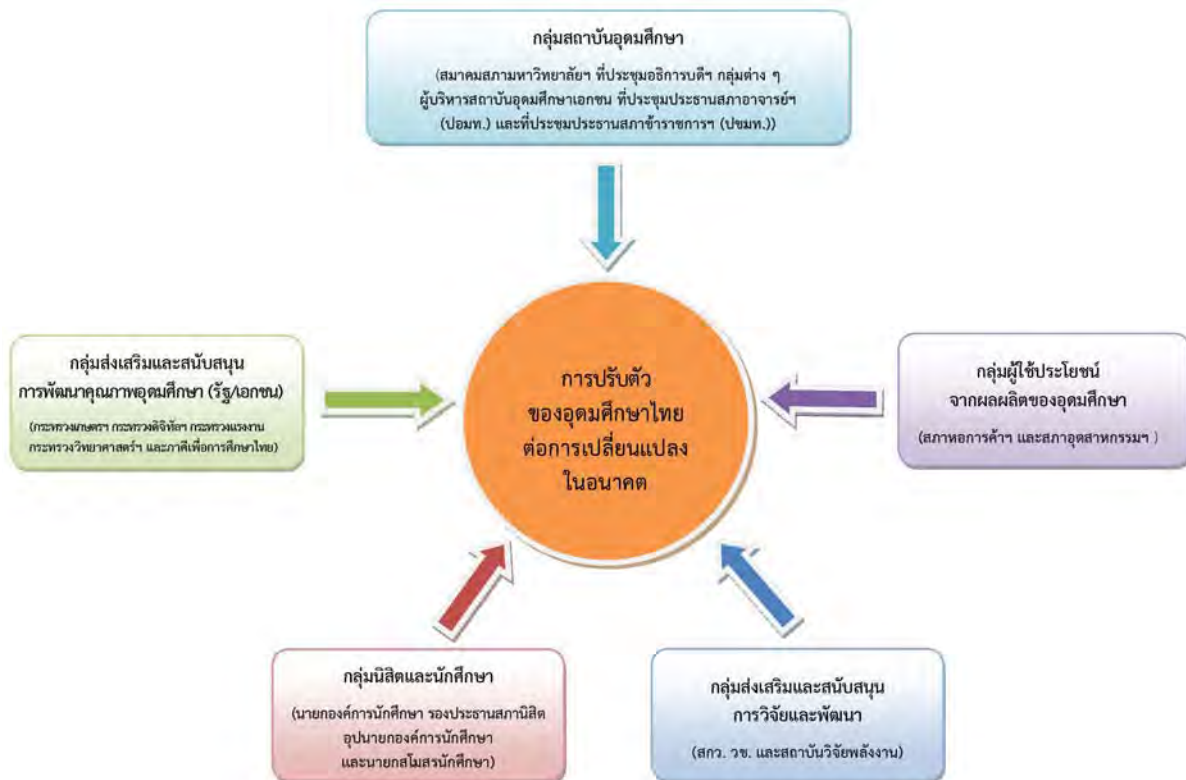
กลุ่มสถาบันอุดมศึกษา

(สมาคมสภามหาวิทยาลัยฯ ที่ประชุมอธิการบดีฯ กลุ่มต่าง ๆ ผู้บริหารสถาบันอุดมศึกษาเอกชน ที่ประชุมประธานสภาอาจารย์ฯ (ปอมท.) และที่ประชุมประธานสภาข้าราชการฯ (ปขมท.))

กลุ่มส่งเสริมและสนับสนุน การพัฒนาคุณภาพอุดมศึกษา (รัฐ/เอกชน)

(กระทรวงเกษตรฯ กระทรวงดิจิทัลฯ กระทรวงแรงงาน กระทรวงวิทยาศาสตร์ฯ และภาคีเพื่อการศึกษาไทย)

การปรับตัว ของอุดมศึกษาไทย ต่อการเปลี่ยนแปลง ในอนาคต

กลุ่มผู้ใช้ประโยชน์ จากผลผลิตของอุดมศึกษา

(สภาหอการค้าฯ และสภาอุตสาหกรรมฯ )

กลุ่มนิสิตและนักศึกษา

(นายกองค์การนักศึกษา รองประธานสภานิสิต อุปนายกองค์การนักศึกษา และนายกสโมสรนักศึกษา)

กลุ่มส่งเสริมและสนับสนุน การวิจัยและพัฒนา

(สกว. วช. และสถาบันวิจัยพลังงาน)